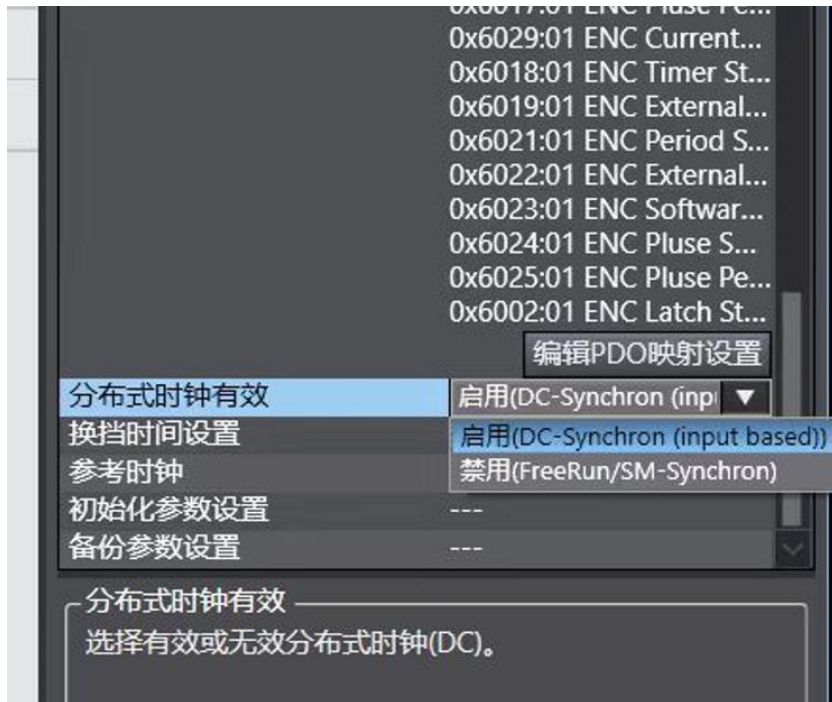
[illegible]
0x6029:01 ENC Current...
0x6018:01 ENC Timer St...
0x6019:01 ENC External...
0x6021:01 ENC Period S...
0x6022:01 ENC External...
0x6023:01 ENC Softwar...
0x6024:01 ENC Pluse S...
0x6025:01 ENC Pluse Pe...
0x6002:01 ENC Latch St...

编辑PDO映射设置

| 分布式时钟有效 | 启用(DC-Synchron (inpı ▼ |
|---|---|
| 换挡时间设置 | 启用(DC-Synchron (input based)) |
| 参考时钟 | 禁用(FreeRun/SM-Synchron) |
| 初始化参数设置 | --- |
| 备份参数设置 | --- |

分布式时钟有效
选择有效或无效分布式时钟(DC)。